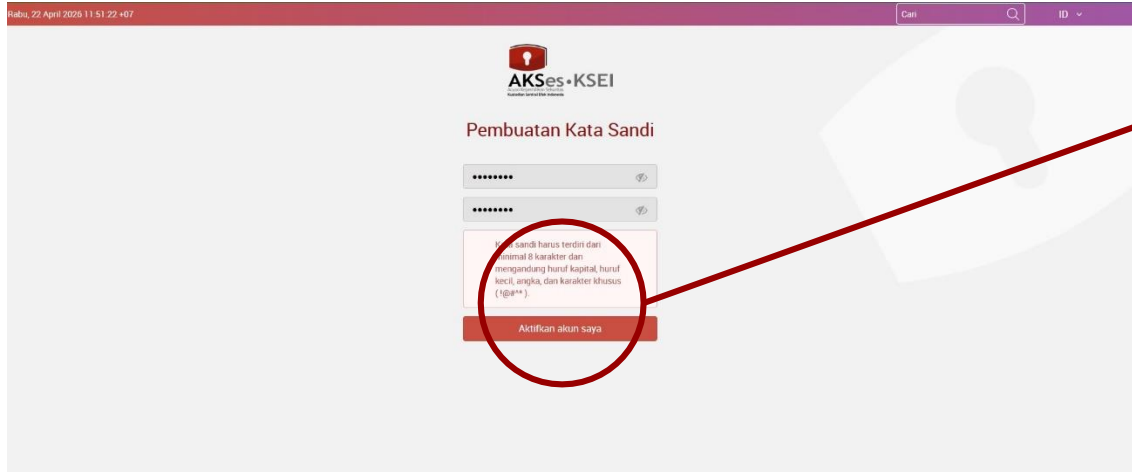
Rabu, 22 April 2026 11:51:22 +07

Cari

ID

AKSes•KSEI

Pembuatan Kata Sandi

••••••••

••••••••

Kata sandi harus terdiri dari minimal 8 karakter dan mengandung huruf kapital, huruf kecil, angka, dan karakter khusus (!@#^*).

Aktifkan akun saya